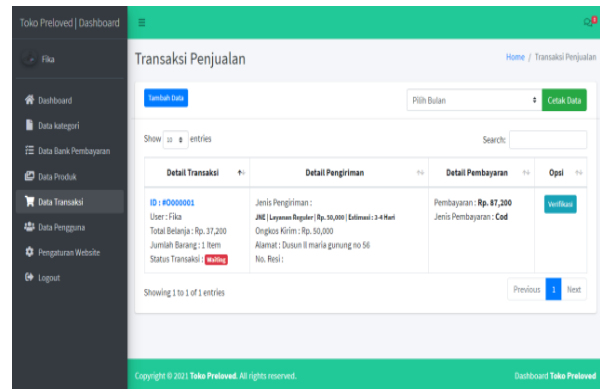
Toko Preloved | Dashboard

Fika

Dashboard
Data kategori
Data Bank Pembayaran
Data Produk
Data Transaksi
Data Pengguna
Pengaturan Website
Logout

Transaksi Penjualan

Home / Transaksi Penjualan

Tambah Data

Pilih Bulan

Cetak Data

Show 10 entries

Search:

| Detail Transaksi | Detail Pengiriman | Detail Pembayaran | Opsi |
|---|---|---|---|
| ID : #O000001 User : Fika Total Belanja : Rp. 37,200 Jumlah Barang : 1 Item Status Transaksi : Waiting | Jenis Pengiriman : JNE \| Layanan Reguler \| Rp. 50,000 \| Estimasi : 3-4 Hari Ongkos Kirim : Rp. 50,000 Alamat : Dusun II maria gunung no 56 No. Resi : | Pembayaran : Rp. 87,200 Jenis Pembayaran : Cod | Verifikasi |

Showing 1 to 1 of 1 entries

Previous 1 Next

Copyright © 2021 Toko Preloved. All rights reserved.

Dashboard Toko Preloved